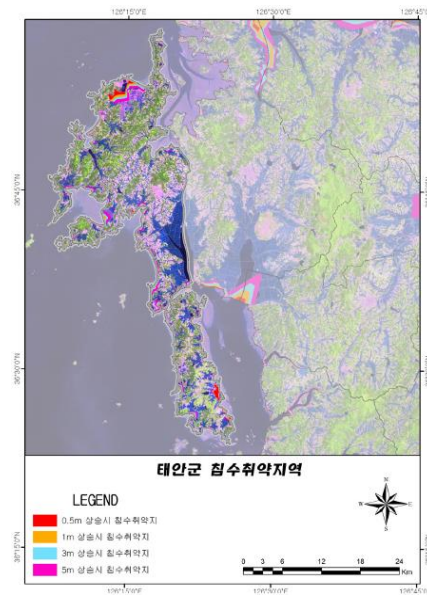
126°15'0"E
126°30'0"E
126°45'0"E

36°45'0"N

36°30'0"N

36°15'0"N

126°15'0"E
126°30'0"E
126°45'0"E

태안군 침수취약지역

LEGEND

0.5m 상승시 침수취약지
1m 상승시 침수취약지
3m 상승시 침수취약지
5m 상승시 침수취약지

N
W E
S

0 3 6 12 18 24 Km